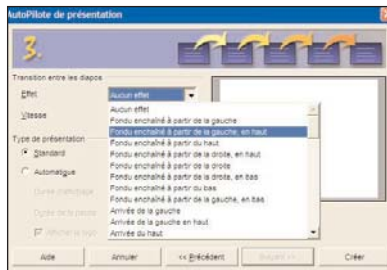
AutoPilote de présentation

3.

Transition entre les diapos

Effet

Aucun effet

Vitesse

Type de présentation

Standard

Automatique

Durée d'affichage

Durée de la pause

Afficher le logo

Aucun effet
Fondu enchaîné à partir de la gauche
Fondu enchaîné à partir de la gauche, en haut
Fondu enchaîné à partir du haut
Fondu enchaîné à partir de la droite, en haut
Fondu enchaîné à partir de la droite
Fondu enchaîné à partir de la droite, en bas
Fondu enchaîné à partir du bas
Fondu enchaîné à partir de la gauche, en bas
Arrivée de la gauche
Arrivée de la gauche en haut
Arrivée du haut

Aide

Annuler

<< Précédent

Suivant >>

Créer